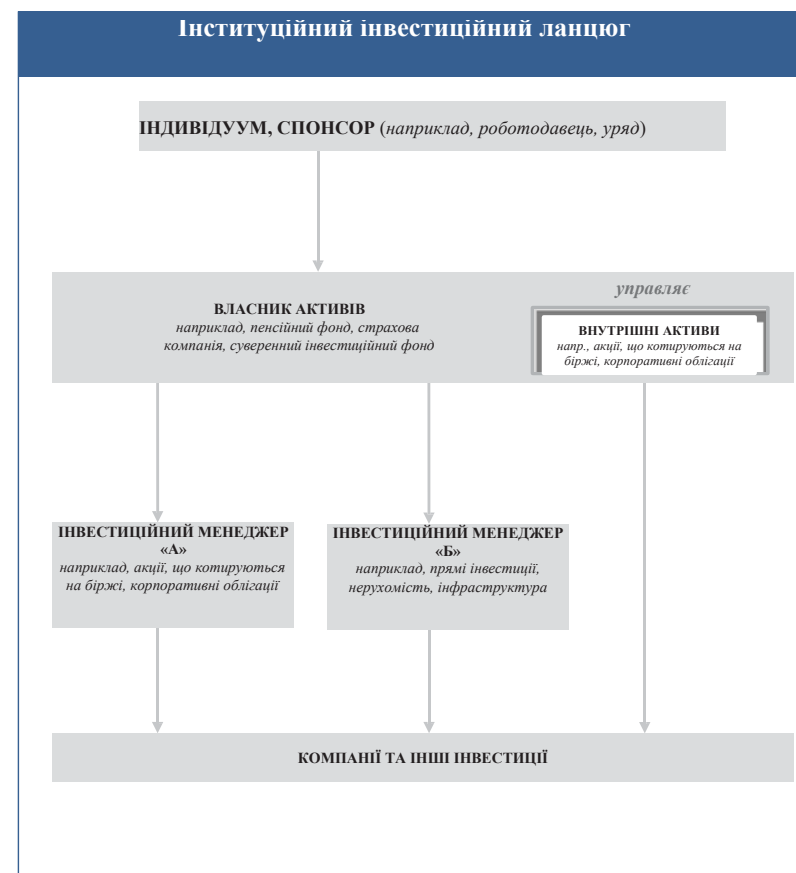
Інституційний інвестиційний ланцюг

ІНДИВІДУУМ, СПОНСОР (наприклад, роботодавець, уряд)

ВЛАСНИК АКТИВІВ
наприклад, пенсійний фонд, страхова компанія, суверенний інвестиційний фонд

управляє

ВНУТРІШНІ АКТИВИ
напр., акції, що котируються на біржі, корпоративні облігації

ІНВЕСТИЦІЙНИЙ МЕНЕДЖЕР «А»
наприклад, акції, що котируються на біржі, корпоративні облігації

ІНВЕСТИЦІЙНИЙ МЕНЕДЖЕР «Б»
наприклад, прямі інвестиції, нерухомість, інфраструктура

КОМПАНІЇ ТА ІНШІ ІНВЕСТИЦІЇ